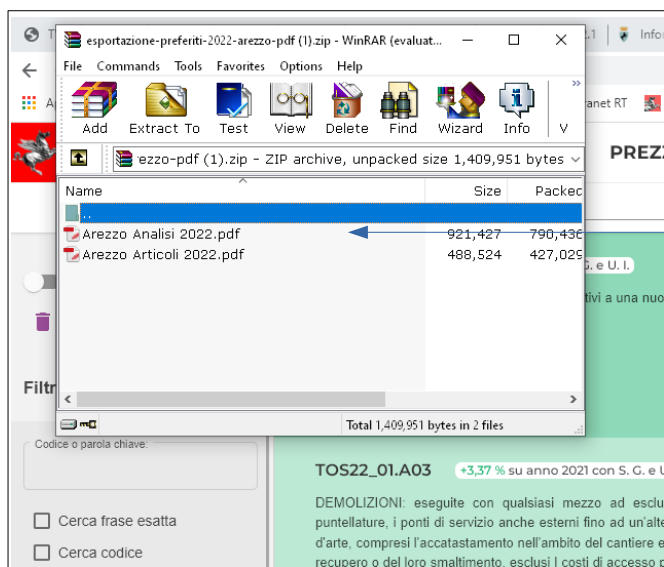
esportazione-preferiti-2022-arezzo-pdf (1).zip - WinRAR (evaluat...

File Commands Tools Favorites Options Help

Add Extract To Test View Delete Find Wizard Info V

ezzo-pdf (1).zip - ZIP archive, unpacked size 1,409,951 bytes

| Name | Size | Packed |
|---|---|---|
| .. | | |
| Arezzo Analisi 2022.pdf | 921,427 | 790,43 |
| Arezzo Articoli 2022.pdf | 488,524 | 427,02 |

Total 1,409,951 bytes in 2 files

T
.1
Infor
A
anet RT
PREZ
. e U. I.
tivi a una nuo
Filtr
Codice o parola chiave:
Cerca frase esatta
Cerca codice

TOS22_01.A03 +3,37 % su anno 2021 con S. G. e U

DEMOLIZIONI: eseguite con qualsiasi mezzo ad esclu puntellature, i ponti di servizio anche esterni fino ad un'alte d'arte, compresi l'accatastamento nell'ambito del cantiere e recupero o del loro smaltimento, esclusi i costi di accesso a